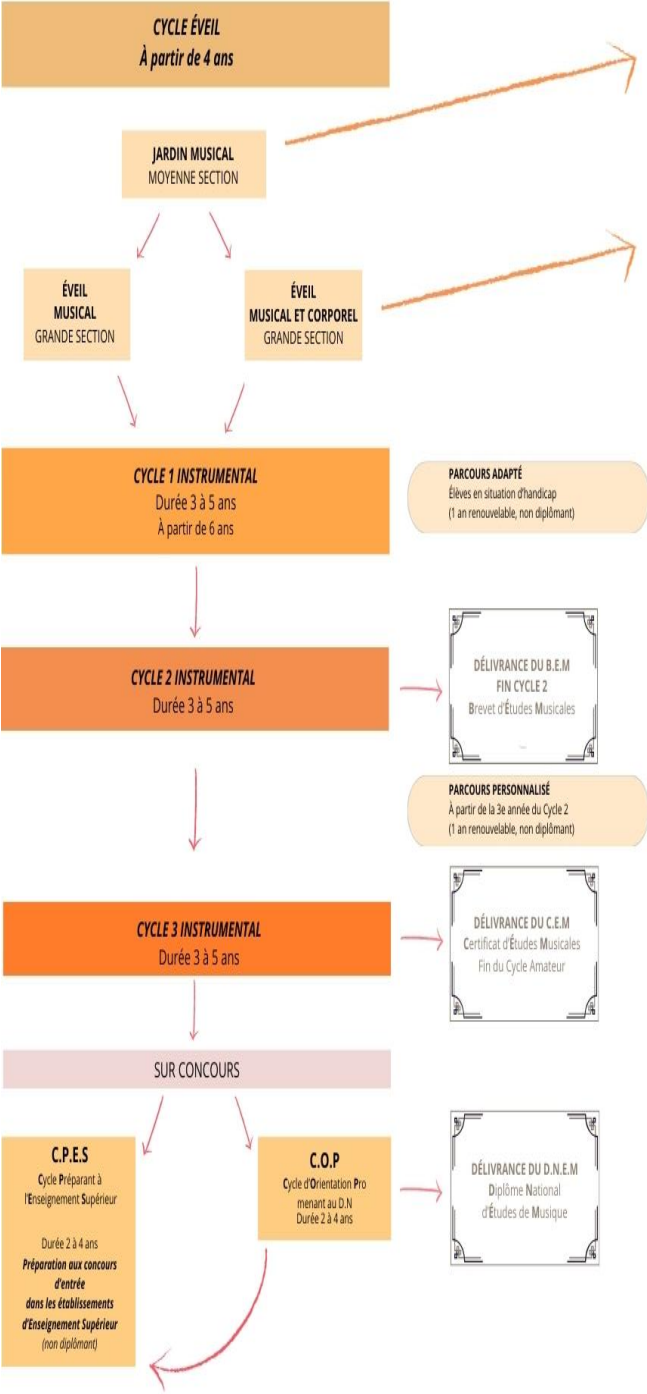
CYCLE ÉVEIL
À partir de 4 ans

JARDIN MUSICAL
MOYENNE SECTION

ÉVEIL
MUSICAL
GRANDE SECTION

ÉVEIL
MUSICAL ET CORPOREL
GRANDE SECTION

CYCLE 1 INSTRUMENTAL
Durée 3 à 5 ans
À partir de 6 ans

PARCOURS ADAPTÉ
Élèves en situation d'handicap
(1 an renouvelable, non diplômant)

CYCLE 2 INSTRUMENTAL
Durée 3 à 5 ans

DÉLIVRANCE DU B.E.M
FIN CYCLE 2
Brevet d'Études Musicales

PARCOURS PERSONNALISÉ
À partir de la 3e année du Cycle 2
(1 an renouvelable, non diplômant)

CYCLE 3 INSTRUMENTAL
Durée 3 à 5 ans

DÉLIVRANCE DU C.E.M
Certificat d'Études Musicales
Fin du Cycle Amateur

SUR CONCOURS

C.P.E.S
Cycle Préparant à l'Enseignement Supérieur

Durée 2 à 4 ans
Préparation aux concours d'entrée dans les établissements d'Enseignement Supérieur
(non diplômant)

C.O.P
Cycle d'Orientation Pro menant au D.N
Durée 2 à 4 ans

DÉLIVRANCE DU D.N.E.M
Diplôme National d'Études de Musique